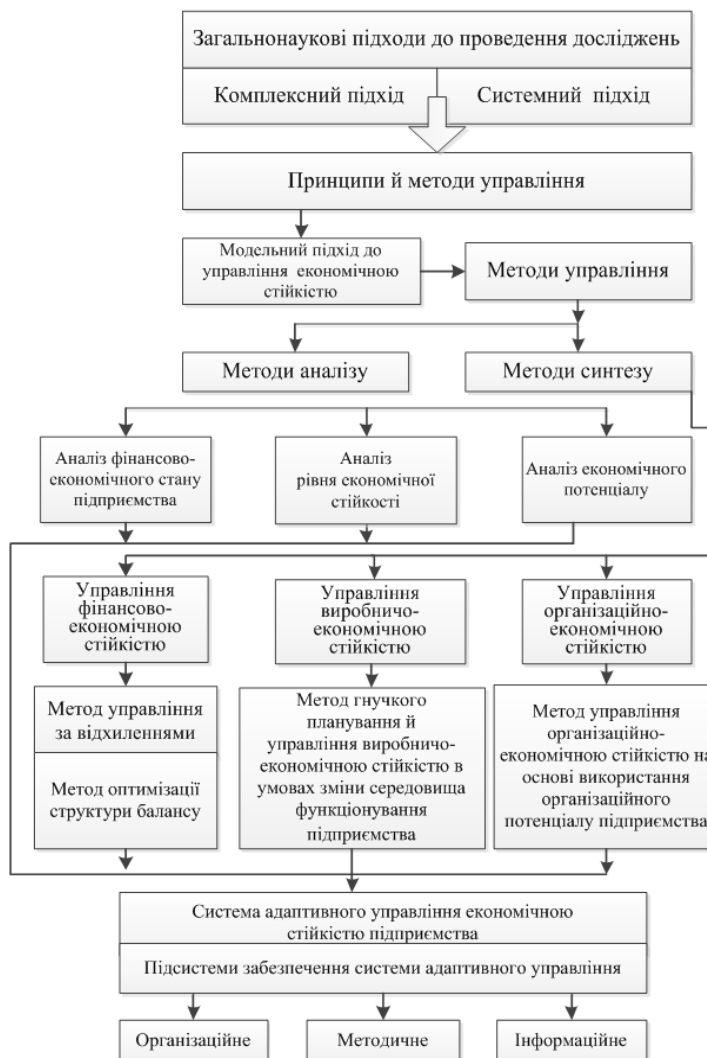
Загальнонаукові підходи до проведення досліджень

Комплексний підхід

Системний підхід

Принципи й методи управління

Модельний підхід до управління економічною стійкістю

Методи управління

Методи аналізу

Методи синтезу

Аналіз фінансово-економічного стану підприємства

Аналіз рівня економічної стійкості

Аналіз економічного потенціалу

Управління фінансово-економічною стійкістю

Управління виробничо-економічною стійкістю

Управління організаційно-економічною стійкістю

Метод управління за відхиленнями

Метод оптимізації структури балансу

Метод гнучкого планування й управління виробничо-економічною стійкістю в умовах зміни середовища функціонування підприємства

Метод управління організаційно-економічною стійкістю на основі використання організаційного потенціалу підприємства

Система адаптивного управління економічною стійкістю підприємства

Підсистеми забезпечення системи адаптивного управління

Організаційне

Методичне

Інформаційне